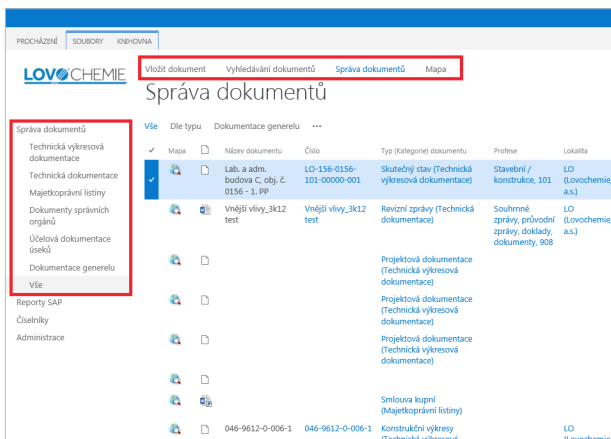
PROCHÁZENÍ SOUBORY KNIHOVNA

LOVOCHEMIE

Vložit dokument Vyhledávání dokumentů Správa dokumentů Mapa

Správa dokumentů

Správa dokumentů
Technická výkresová dokumentace
Technická dokumentace
Majetkoprávní listiny
Dokumenty správních orgánů
Účelová dokumentace úseků
Dokumentace generelu
Vše
Reporty SAP
Číselníky
Administrace

Vše Dle typu Dokumentace generelu ···

| ✓ | Mapa | | Název dokumentu | Číslo | Typ (Kategorie) dokumentu | Profese | Lokalita |
|---|---|---|---|---|---|---|---|
| ✓ | | | Lab. a adm. budova C, obj. č. 0156 - 1. PP | LO-156-0156-101-00000-001 | Skutečný stav (Technická výkresová dokumentace) | Stavební / konstrukce, 101 | LO (Lovochemie a.s.) |
| | | | Vnější vlivy_3k12 test | Vnější vlivy_3k12 test | Revizní zprávy (Technická dokumentace) | Souhrnné zprávy, průvodní zprávy, doklady, dokumenty, 908 | LO (Lovochemie a.s.) |
| | | | | | Projektová dokumentace (Technická výkresová dokumentace) | | |
| | | | | | Projektová dokumentace (Technická výkresová dokumentace) | | |
| | | | | | Projektová dokumentace (Technická výkresová dokumentace) | | |
| | | | | | | | |
| | | | | | Smlouva kupní (Majetkoprávní listiny) | | |
| | | | 046-9612-0-006-1 | 046-9612-0-006-1 | Konstrukční výkresy (Technická výkresová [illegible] | | LO (Lovochemie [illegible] |